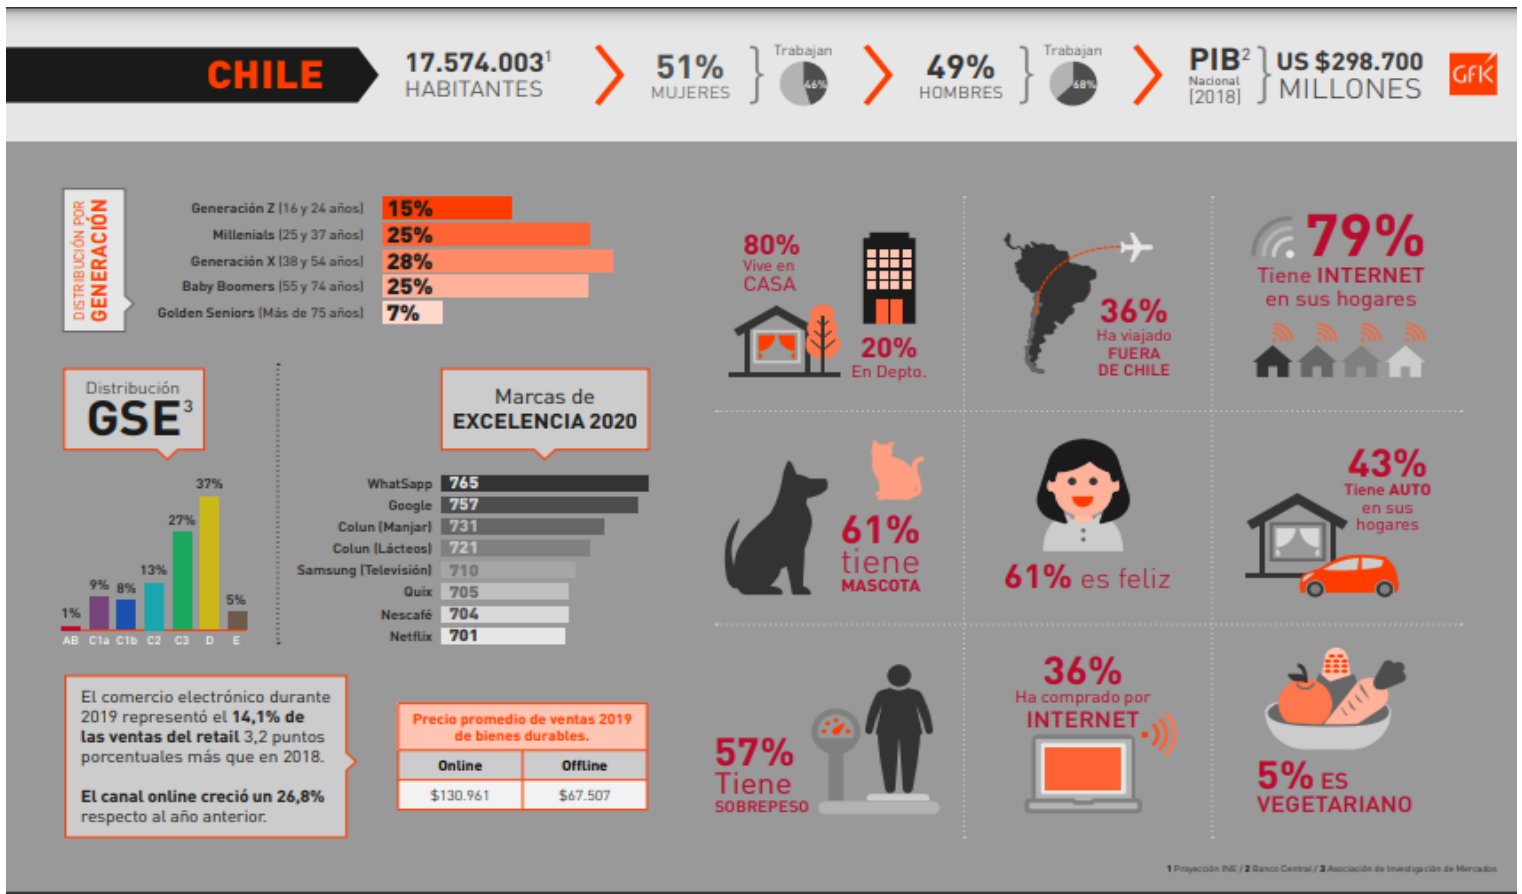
CHILE

17.574.003¹ HABITANTES

51% MUJERES

Trabajan 46%

49% HOMBRES

Trabajan 68%

PIB² Nacional [2018]

US $298.700 MILLONES

GfK

DISTRIBUCIÓN POR GENERACIÓN

| | |
|---|---|
| Generación Z [16 y 24 años] | 15% |
| Millenials [25 y 37 años] | 25% |
| Generación X [38 y 54 años] | 28% |
| Baby Boomers [55 y 74 años] | 25% |
| Golden Seniors [Más de 75 años] | 7% |

Distribución GSE³

1% AB, 9% C1a, 8% C1b, 13% C2, 27% C3, 37% D, 5% E

Marcas de EXCELENCIA 2020

| | |
|---|---|
| WhatsApp | 765 |
| Google | 757 |
| Colun [Manjar] | 731 |
| Colun [Lácteos] | 721 |
| Samsung [Televisión] | 710 |
| Quix | 705 |
| Nescafé | 704 |
| Netflix | 701 |

El comercio electrónico durante 2019 representó el 14,1% de las ventas del retail 3,2 puntos porcentuales más que en 2018.

El canal online creció un 26,8% respecto al año anterior.

Precio promedio de ventas 2019 de bienes durables.

| Online | Offline |
|---|---|
| $130.961 | $67.507 |

80% Vive en CASA

20% En Depto.

36% Ha viajado FUERA DE CHILE

79% Tiene INTERNET en sus hogares

61% tiene MASCOTA

61% es feliz

43% Tiene AUTO en sus hogares

57% Tiene SOBREPESO

36% Ha comprado por INTERNET

5% ES VEGETARIANO

1 Proyección INE / 2 Banco Central / 3 Asociación de Investigación de Mercados